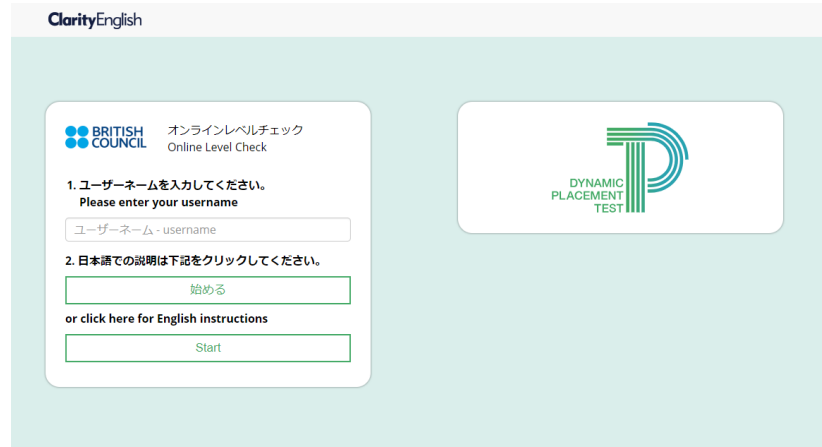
ClarityEnglish

BRITISH COUNCIL

オンラインレベルチェック
Online Level Check

1. ユーザーネームを入力してください。
Please enter your username

ユーザーネーム - username

2. 日本語での説明は下記をクリックしてください。

始める

or click here for English instructions

Start

DYNAMIC PLACEMENT TEST